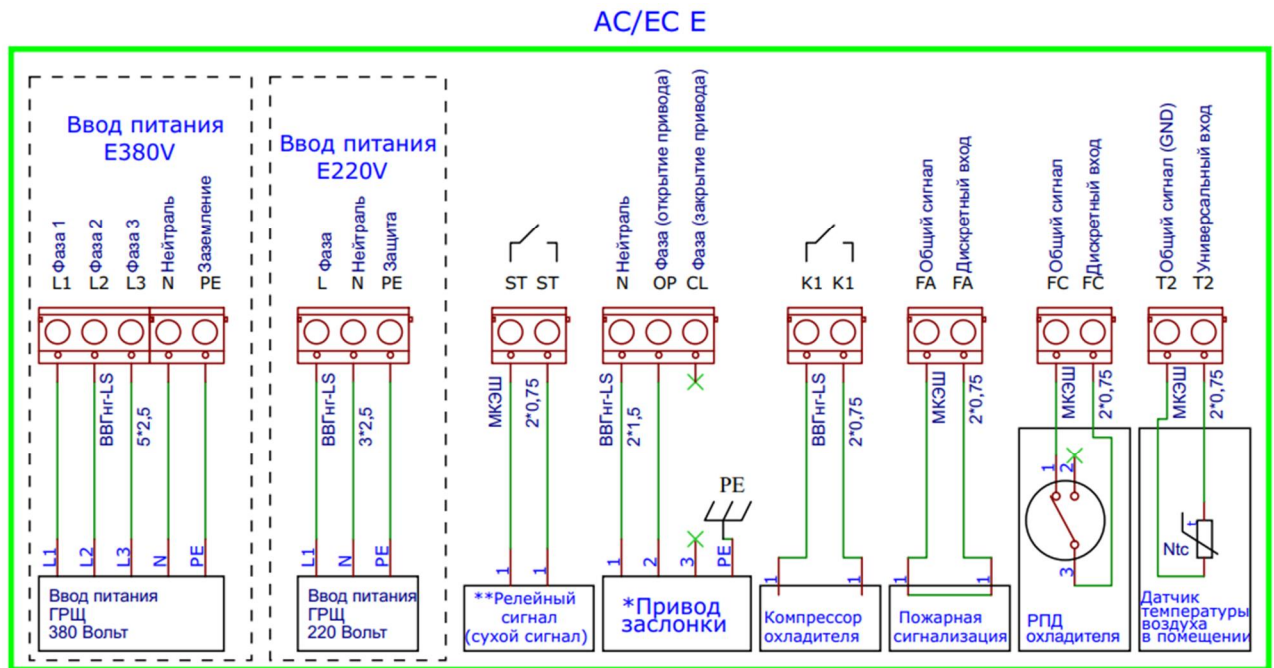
AC/EC E

Ввод питания E380V

Фаза 1 L1
Фаза 2 L2
Фаза 3 L3
Нейтраль N
Заземление PE

ВВГнг-LS 5*2,5

L1 L2 L3 N PE

Ввод питания ГРЩ 380 Вольт

Ввод питания E220V

Фаза L
Нейтраль N
Защита PE

ВВГнг-LS 3*2,5

L1 N PE

Ввод питания ГРЩ 220 Вольт

ST ST

МКЭШ 2*0,75

1 1

**Релейный сигнал (сухой сигнал)

Нейтраль N
Фаза (открытие привода) OP
Фаза (закрытие привода) CL

ВВГнг-LS 2*1,5

PE

1 2 3 PE

*Привод заслонки

K1 K1

ВВГнг-LS 2*0,75

1 1

Компрессор охладителя

Общий сигнал FA
Дискретный вход FA

МКЭШ 2*0,75

1 1

Пожарная сигнализация

Общий сигнал FC
Дискретный вход FC

МКЭШ 2*0,75

1 2 3

РПД охладителя

Общий сигнал (GND) T2
Универсальный вход T2

МКЭШ 2*0,75

Ntc

Датчик температуры воздуха в помещении